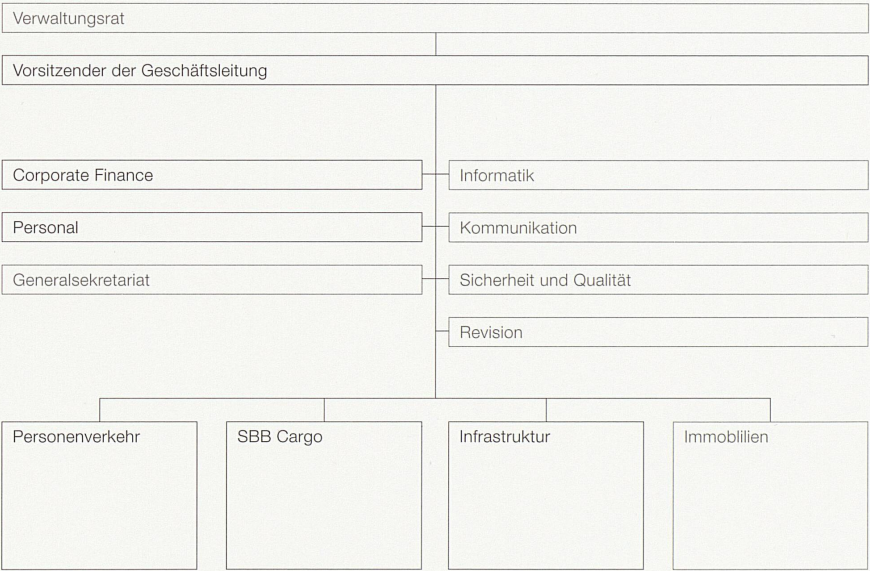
Verwaltungsrat

Vorsitzender der Geschäftsleitung

Corporate Finance

Informatik

Personal

Kommunikation

Generalsekretariat

Sicherheit und Qualität

Revision

Personenverkehr

SBB Cargo

Infrastruktur

Immoblilien